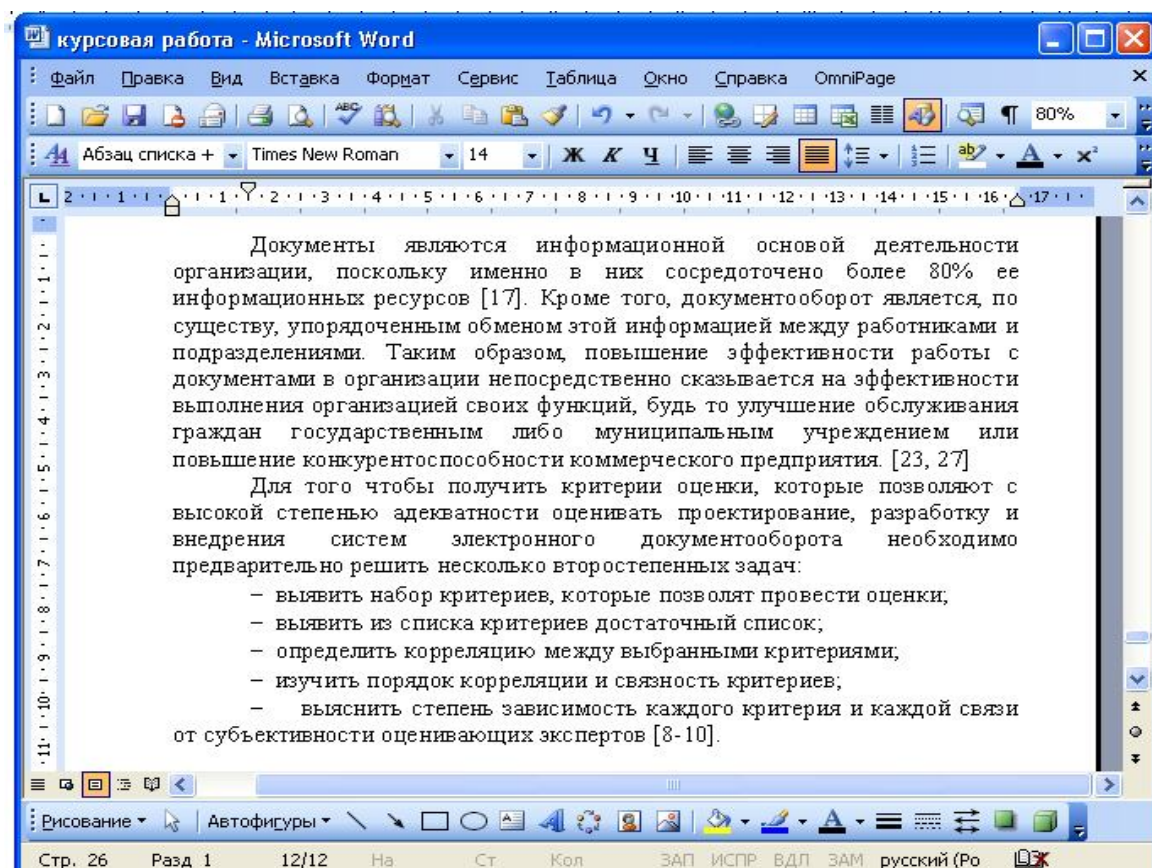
курсовая работа - Microsoft Word

Файл Правка Вид Вставка Формат Сервис Таблица Окно Справка OmniPage

80%

Абзац списка + Times New Roman 14 Ж К Ч

Документы являются информационной основой деятельности организации, поскольку именно в них сосредоточено более 80% ее информационных ресурсов [17]. Кроме того, документооборот является, по существу, упорядоченным обменом этой информацией между работниками и подразделениями. Таким образом, повышение эффективности работы с документами в организации непосредственно сказывается на эффективности выполнения организацией своих функций, будь то улучшение обслуживания граждан государственным либо муниципальным учреждением или повышение конкурентоспособности коммерческого предприятия. [23, 27]

Для того чтобы получить критерии оценки, которые позволяют с высокой степенью адекватности оценивать проектирование, разработку и внедрения систем электронного документооборота необходимо предварительно решить несколько второстепенных задач:

– выявить набор критериев, которые позволят провести оценки;
– выявить из списка критериев достаточный список;
– определить корреляцию между выбранными критериями;
– изучить порядок корреляции и связность критериев;
– выяснить степень зависимость каждого критерия и каждой связи от субъективности оценивающих экспертов [8-10].

Рисование Автофигуры

Стр. 26 Разд 1 12/12 На Ст Кол ЗАП ИСПР ВДЛ ЗАМ русский (Ро